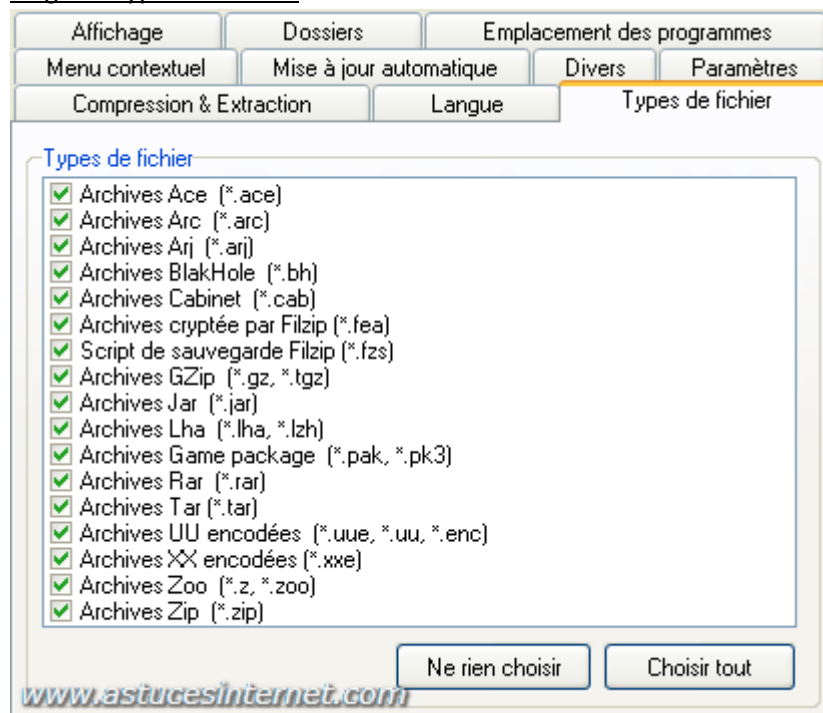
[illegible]

Affichage
Dossiers
Emplacement des programmes
Menu contextuel
Mise à jour automatique
Divers
Paramètres
Compression & Extraction
Langue
Types de fichier

Types de fichier

Archives Ace (*.ace)
Archives Arc (*.arc)
Archives Arj (*.arj)
Archives BlakHole (*.bh)
Archives Cabinet (*.cab)
Archives cryptée par Filzip (*.fea)
Script de sauvegarde Filzip (*.fzs)
Archives GZip (*.gz, *.tgz)
Archives Jar (*.jar)
Archives Lha (*.lha, *.lzh)
Archives Game package (*.pak, *.pk3)
Archives Rar (*.rar)
Archives Tar (*.tar)
Archives UU encodées (*.uue, *.uu, *.enc)
Archives XX encodées (*.xxe)
Archives Zoo (*.z, *.zoo)
Archives Zip (*.zip)

Ne rien choisir
Choisir tout

www.astucesinternet.com